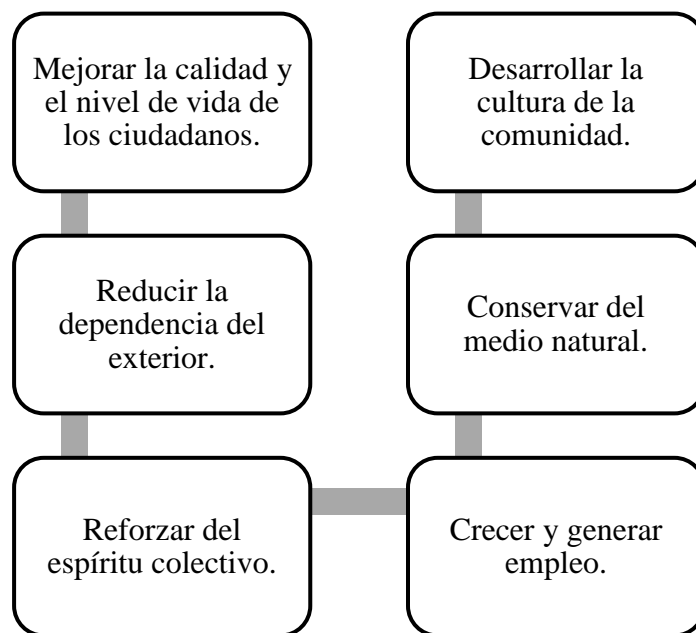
Mejorar la calidad y el nivel de vida de los ciudadanos.

Reducir la dependencia del exterior.

Reforzar del espíritu colectivo.

Crecer y generar empleo.

Conservar del medio natural.

Desarrollar la cultura de la comunidad.